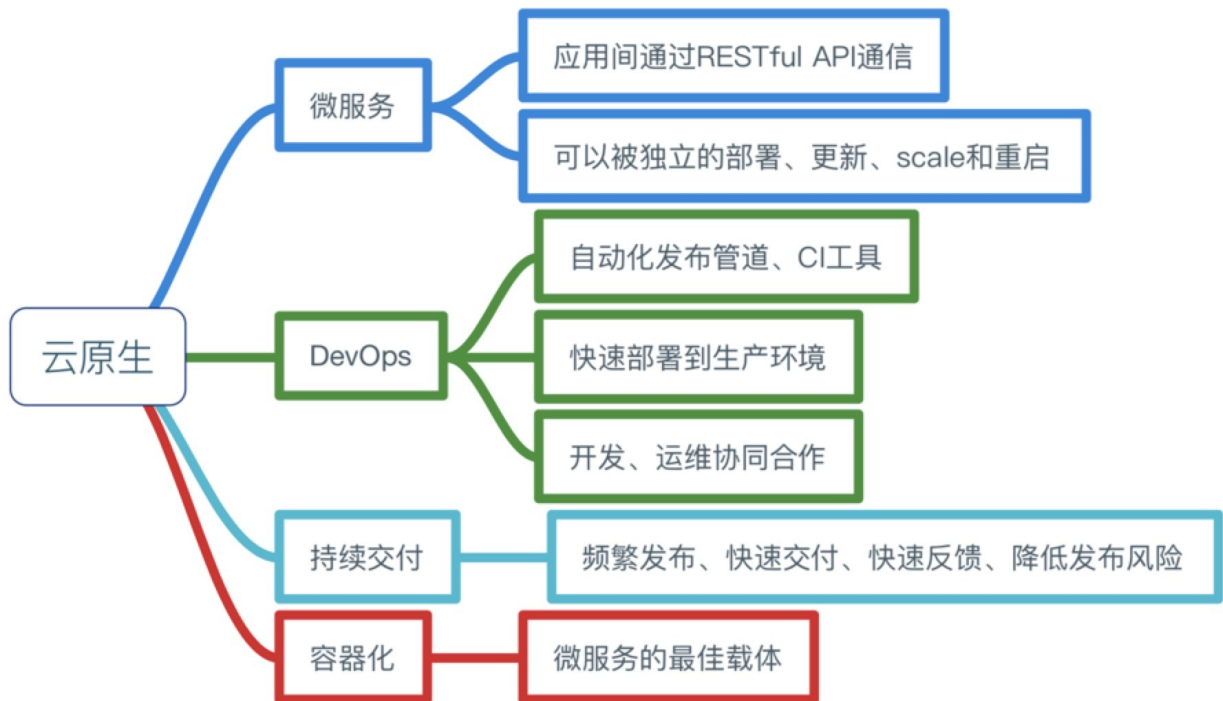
云原生

微服务

应用间通过RESTful API通信

可以被独立的部署、更新、scale和重启

DevOps

自动化发布管道、CI工具

快速部署到生产环境

开发、运维协同合作

持续交付

频繁发布、快速交付、快速反馈、降低发布风险

容器化

微服务的最佳载体